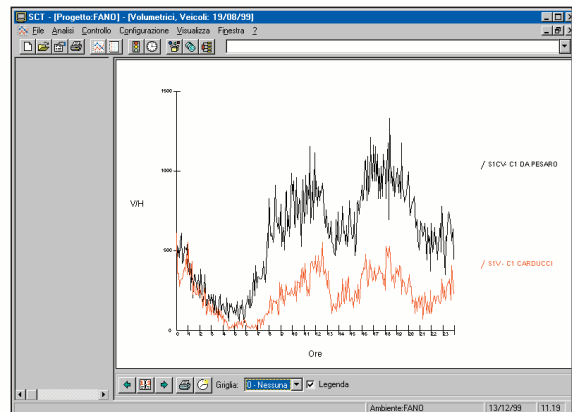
SCT - [Progetto:FANO] - [Volumetrici, Veicoli: 19/08/99]

File Analisi Controllo Configurazione Visualizza Finestra ?

1500

1000

500

0

V/H

0 1 2 3 4 5 6 7 8 9 10 11 12 13 14 15 16 17 18 19 20 21 22 23

Ore

/ S1CV- C1 DA PESARO

/ S1V- C1 CARDUCCI

Griglia: 0 - Nessuna Legenda

Ambiente:FANO 13/12/99 11.19